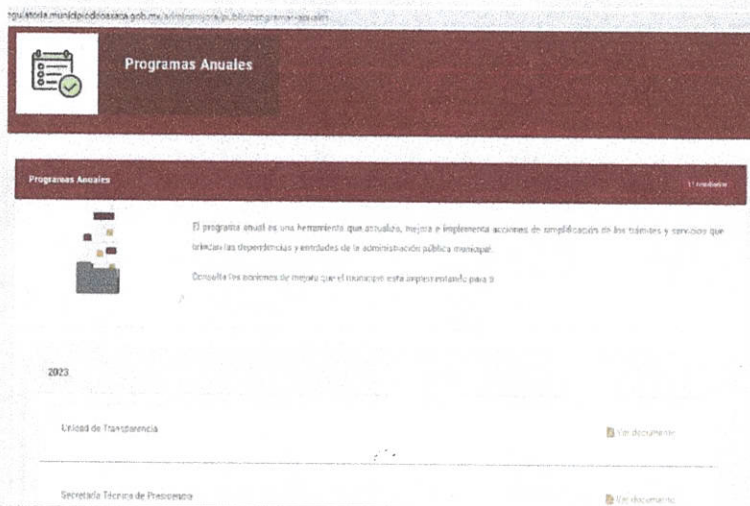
regulatoria.municipiodeoaxaca.gob.mx/administracion/public/programas-anuales

Programas Anuales

Programas Anuales

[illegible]

El programa anual es una herramienta que actualiza, mejora e implementa acciones de simplificación de los trámites y servicios que brindan las dependencias y entidades de la administración pública municipal.

Consulte las acciones de mejora que el municipio esta implementando para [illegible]

2023

Unidad de Transparencia

Ver documento

Secretaría Técnica de Presidencia

Ver documento